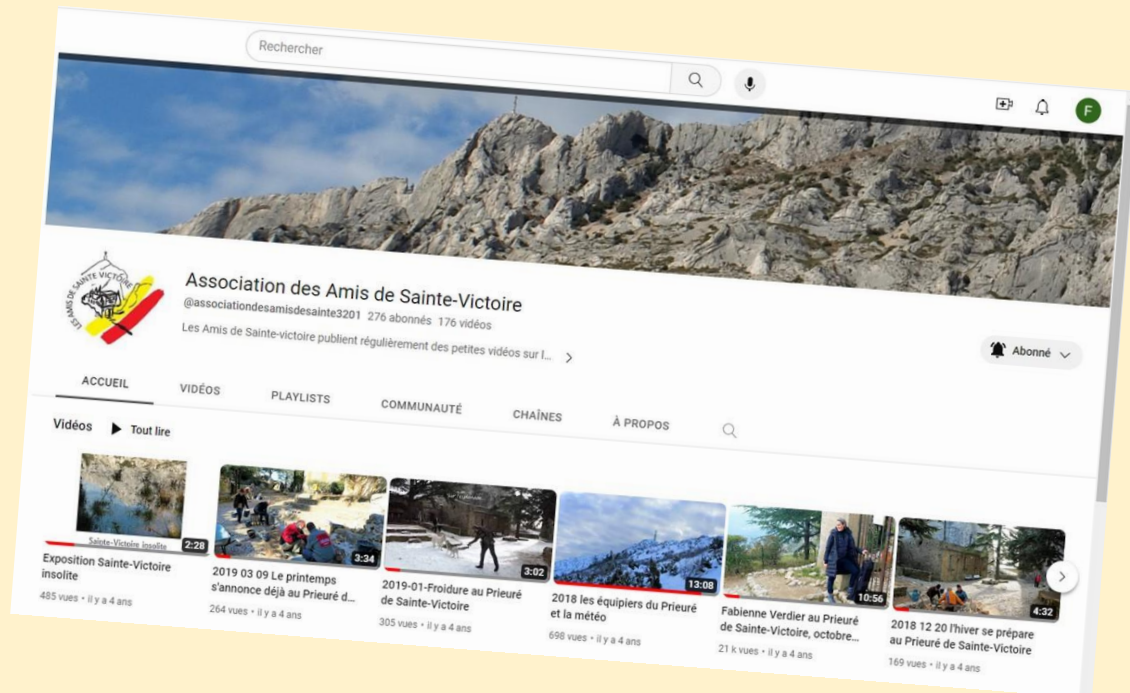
Rechercher

F

LES AMIS DE SAINTE VICTOIRE

Association des Amis de Sainte-Victoire

@associationdesamisdesainte3201 276 abonnés 176 vidéos

Les Amis de Sainte-victoire publient régulièrement des petites vidéos sur l...

Abonné

ACCUEIL VIDÉOS PLAYLISTS COMMUNAUTÉ CHAÎNES À PROPOS

Vidéos Tout lire

Sainte-Victoire insolite 2:28
Exposition Sainte-Victoire insolite
485 vues • il y a 4 ans

3:34
2019 03 09 Le printemps s'annonce déjà au Prieuré d...
264 vues • il y a 4 ans

3:02
2019-01-Froidure au Prieuré de Sainte-Victoire
305 vues • il y a 4 ans

13:08
2018 les équipiers du Prieuré et la météo
698 vues • il y a 4 ans

10:56
Fabienne Verdier au Prieuré de Sainte-Victoire, octobre...
21 k vues • il y a 4 ans

4:32
2018 12 20 l'hiver se prépare au Prieuré de Sainte-Victoire
169 vues • il y a 4 ans